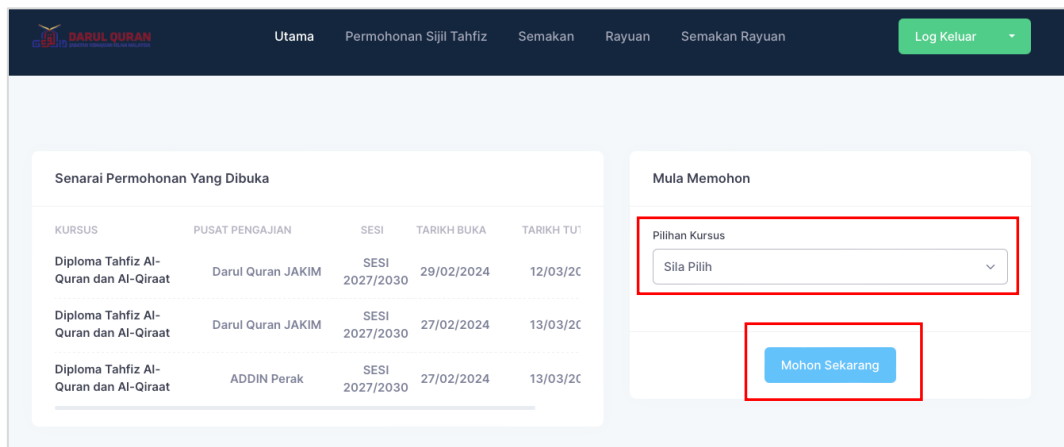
DARUL QURAN

Utama Permohonan Sijil Tahfiz Semakan Rayuan Semakan Rayuan

Log Keluar

Senarai Permohonan Yang Dibuka

| KURSUS | PUSAT PENGAJIAN | SESI | TARIKH BUKA | TARIKH TU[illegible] |
|---|---|---|---|---|
| Diploma Tahfiz Al-Quran dan Al-Qiraat | Darul Quran JAKIM | SESI 2027/2030 | 29/02/2024 | 12/03/2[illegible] |
| Diploma Tahfiz Al-Quran dan Al-Qiraat | Darul Quran JAKIM | SESI 2027/2030 | 27/02/2024 | 13/03/2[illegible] |
| Diploma Tahfiz Al-Quran dan Al-Qiraat | ADDIN Perak | SESI 2027/2030 | 27/02/2024 | 13/03/2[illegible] |

Mula Memohon

Pilihan Kursus

Sila Pilih

Mohon Sekarang